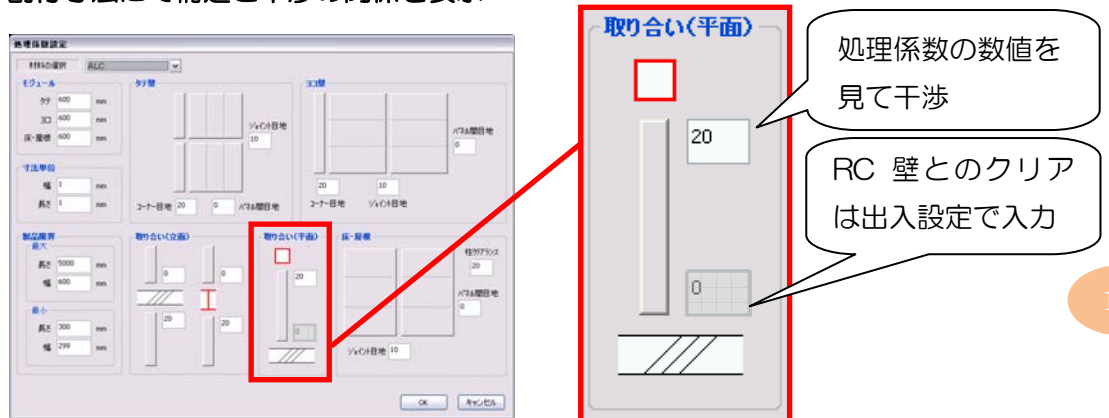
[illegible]

処理係数設定

材料の選択 ALC

モジュール
タテ 600 mm
ヨコ 600 mm
床・屋根 600 mm

寸法単位
幅 1 mm
長さ 1 mm

製品限界
最大
長さ 5000 mm
幅 600 mm
最小
長さ 300 mm
幅 299 mm

タテ壁
ジョイント目地 10
コーナー目地 20 0 パネル間目地

ヨコ壁
パネル間目地 0
20 10
コーナー目地 ジョイント目地

取り合い(立面)
0 0
20 20

取り合い(平面)
20
0

床・屋根
柱クリアランス 20
パネル間目地 0
ジョイント目地 10

OK キャンセル

取り合い(平面)
20
0

処理係数の数値を見て干渉

RC 壁とのクリアは出入設定で入力